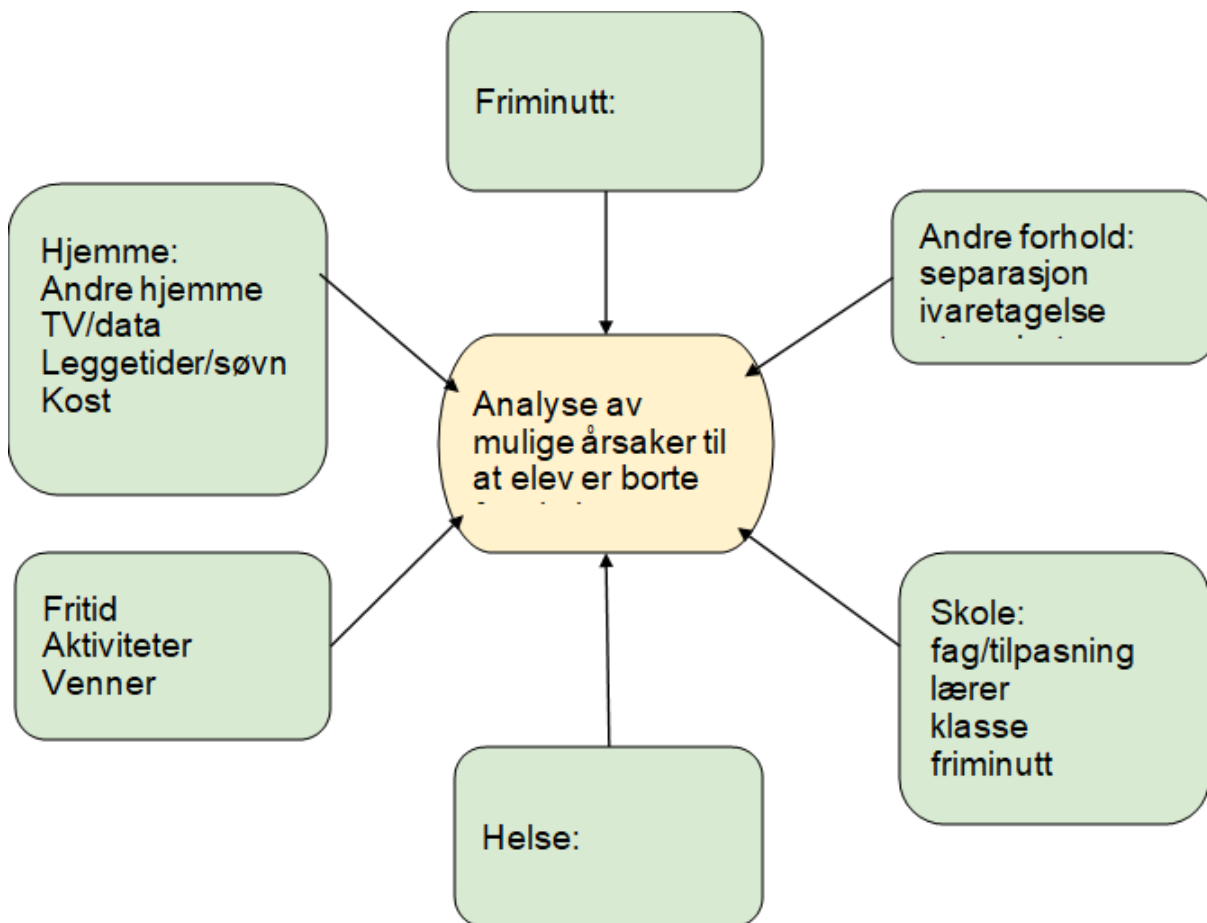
Friminutt:

Hjemme:
Andre hjemme
TV/data
Leggetider/søvn
Kost

Andre forhold:
separasjon
ivaretagelse
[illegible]

Analyse av mulige årsaker til at elev er borte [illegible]

Fritid
Aktiviteter
Venner

Skole:
fag/tilpasning
lærer
klasse
friminutt

Helse: